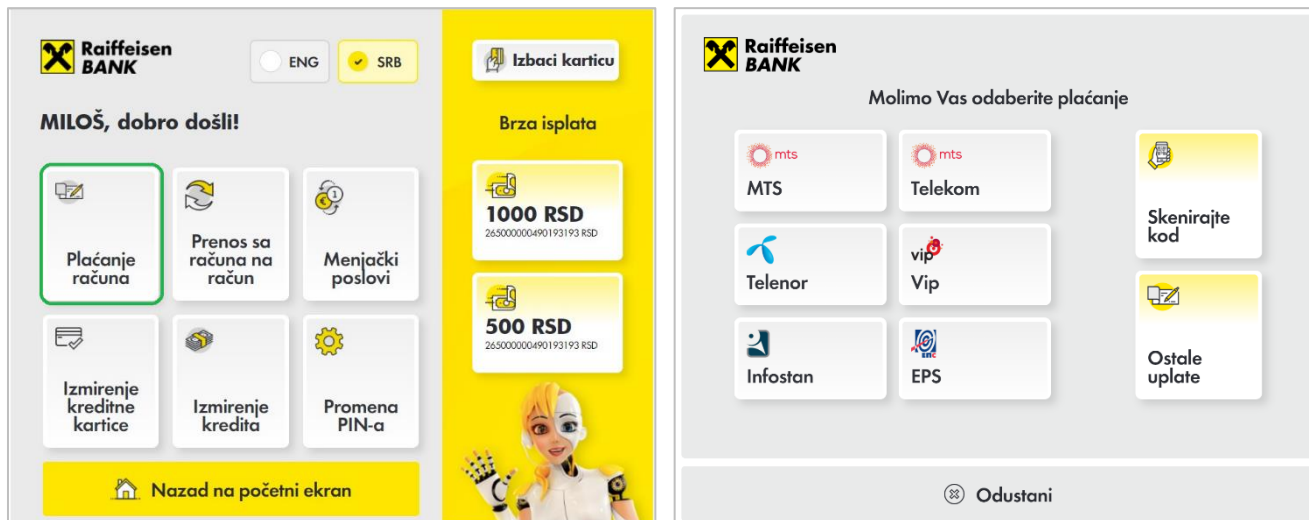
Raiffeisen BANK

ENG SRB

MILOŠ, dobro došli!

Plaćanje računa

Prenos sa računa na račun

Menjački poslovi

Izmirenje kreditne kartice

Izmirenje kredita

Promena PIN-a

Nazad na početni ekran

Izbaci karticu

Brza isplata

1000 RSD
265000000490193193 RSD

500 RSD
265000000490193193 RSD

Raiffeisen BANK

Molimo Vas odaberite plaćanje

mts
MTS

mts
Telekom

Telenor

vip
Vip

Infostan

EPS

Skenirajte kod

Ostale uplate

Odustani